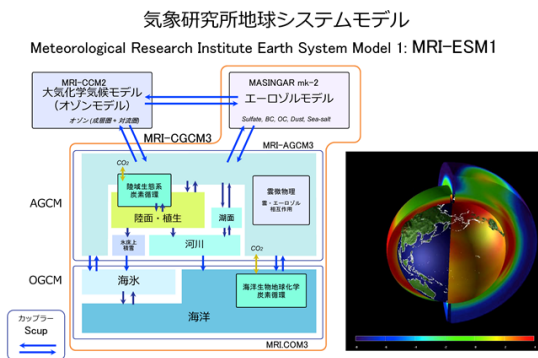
気象研究所地球システムモデル

Meteorological Research Institute Earth System Model 1: MRI-ESM1

MRI-CCM2
大気化学気候モデル
(オゾンモデル)
オゾン(成層圏+対流圏)

MASINGAR mk-2
エーロゾルモデル
Sulfate, BC, OC, Dust, Sea-salt

MRI-CGCM3

MRI-AGCM3

AGCM

$CO_2$

陸域生態系
炭素循環

陸面・植生

湖面

雲微物理
雲・エーロゾル
相互作用

氷床と
積雪

河川

$CO_2$

OGCM

海氷

海洋生物地球化学
炭素循環

海洋

MRI.COM3

カップラー
Scup